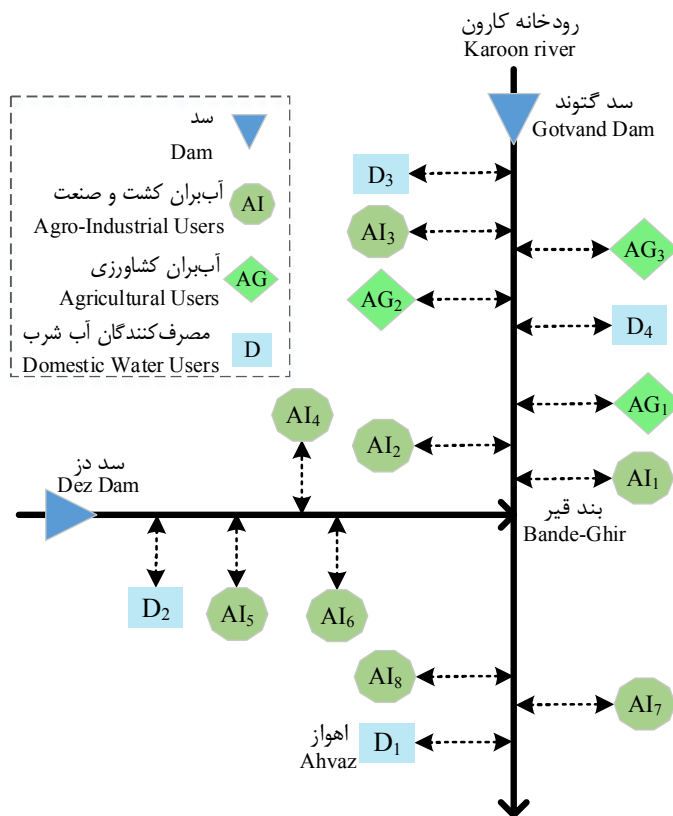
رودخانه کارون
Karoon river

سد
Dam

آب‌بران کشت و صنعت
Agro-Industrial Users
AI

آب‌بران کشاورزی
Agricultural Users
AG

مصرف‌کنندگان آب شرب
Domestic Water Users
D

سد گتوند
Gotvand Dam

$D_3$
$AI_3$
$AG_3$
$AG_2$
$D_4$
$AG_1$
$AI_4$
$AI_2$
$AI_1$

سد دز
Dez Dam

بند قیر
Bande-Ghir

$D_2$
$AI_5$
$AI_6$
$AI_8$
$AI_7$

اهواز
Ahvaz
$D_1$